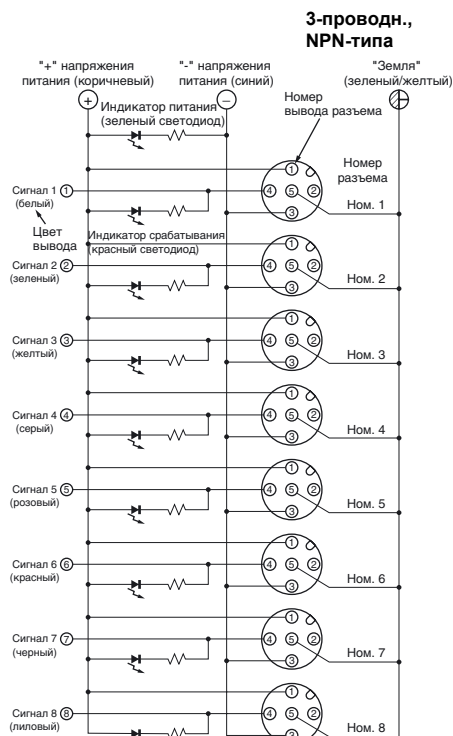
3-проводн., NPN-типа

"+" напряжения питания (коричневый)

"-" напряжения питания (синий)

"Земля" (зеленый/желтый)

+

−

Индикатор питания (зеленый светодиод)

Номер вывода разъема

Номер разъема

Сигнал 1 ① (белый)

Цвет вывода

Индикатор срабатывания (красный светодиод)

① ② ③ ④ ⑤

Ном. 1

Сигнал 2 ② (зеленый)

① ② ③ ④ ⑤

Ном. 2

Сигнал 3 ③ (желтый)

① ② ③ ④ ⑤

Ном. 3

Сигнал 4 ④ (серый)

① ② ③ ④ ⑤

Ном. 4

Сигнал 5 ⑤ (розовый)

① ② ③ ④ ⑤

Ном. 5

Сигнал 6 ⑥ (красный)

① ② ③ ④ ⑤

Ном. 6

Сигнал 7 ⑦ (черный)

① ② ③ ④ ⑤

Ном. 7

Сигнал 8 ⑧ (лиловый)

① ② ③ ④ ⑤

Ном. 8